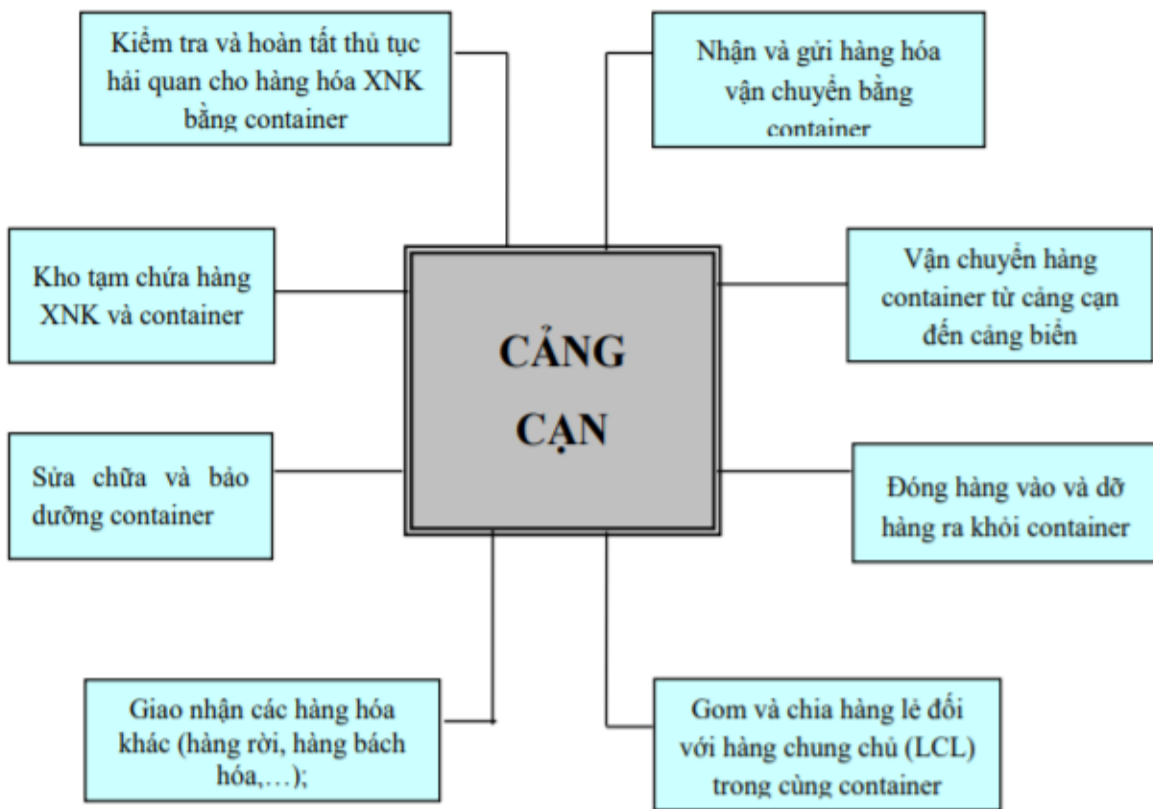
Kiểm tra và hoàn tất thủ tục hải quan cho hàng hóa XNK bằng container

Nhận và gửi hàng hóa vận chuyển bằng container

Kho tạm chứa hàng XNK và container

CẢNG CẠN

Vận chuyển hàng container từ cảng cạn đến cảng biển

Sửa chữa và bảo dưỡng container

Đóng hàng vào và dỡ hàng ra khỏi container

Giao nhận các hàng hóa khác (hàng rời, hàng bách hóa,…);

Gom và chia hàng lẻ đối với hàng chung chủ (LCL) trong cùng container